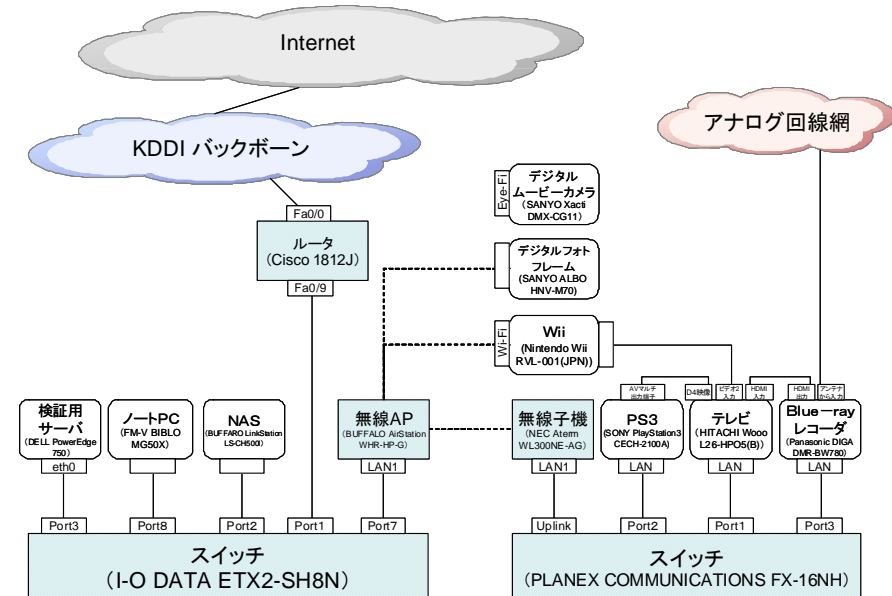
Internet

KDDI バックボーン

アナログ回線網

Eye-Fi

デジタル ムービーカメラ (SANYO Xacti DMX-CG11)

デジタルフォト フレーム (SANYO ALBO HNV-M70)

Wi-Fi

Wii (Nintendo Wii RVL-001(JPN))

Fa0/0

ルータ (Cisco 1812J)

Fa0/9

AVマルチ 出力端子

D4映像

ビデオ2 入力

HDMI 入力

HDMI 出力

アンテナ から入力

検証用 サーバ (DELL PowerEdge 750)

eth0

ノートPC (FM-V BIBLO MG50X)

NAS (BUFFARO LinkStation LS-CH500)

無線AP (BUFFALO AirStation WHR-HP-G)

LAN1

無線子機 (NEC Aterm WL300NE-AG)

LAN1

PS3 (SONY PlayStation3 CECH-2100A)

LAN

テレビ (HITACHI Wooo L26-HPO5(B))

LAN

Blue−ray レコーダ (Panasonic DIGA DMR-BW780)

LAN

Port3

Port8

Port2

Port1

Port7

Uplink

Port2

Port1

Port3

スイッチ (I-O DATA ETX2-SH8N)

スイッチ (PLANEX COMMUNICATIONS FX-16NH)